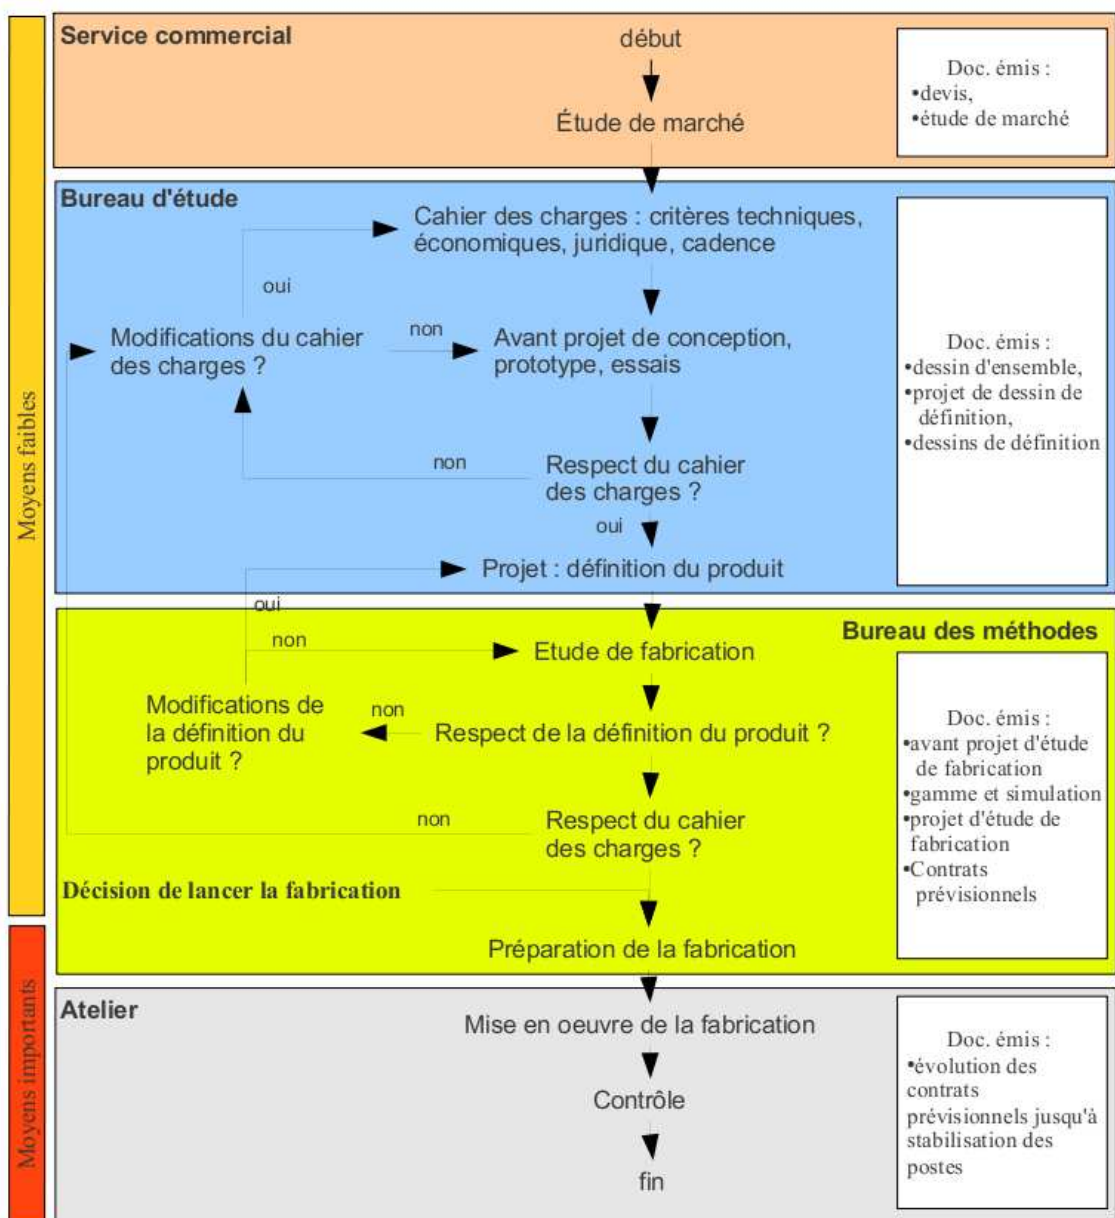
Moyens faibles

Moyens importants

Service commercial

début

Étude de marché

Doc. émis :
•devis,
•étude de marché

Bureau d'étude

Cahier des charges : critères techniques, économiques, juridique, cadence

oui

Modifications du cahier des charges ?

non

Avant projet de conception, prototype, essais

non

Respect du cahier des charges ?

oui

Projet : définition du produit

Doc. émis :
•dessin d'ensemble,
•projet de dessin de définition,
•dessins de définition

oui

non

Bureau des méthodes

Etude de fabrication

Modifications de la définition du produit ?

non

Respect de la définition du produit ?

non

Respect du cahier des charges ?

Décision de lancer la fabrication

Préparation de la fabrication

Doc. émis :
•avant projet d'étude de fabrication
•gamme et simulation
•projet d'étude de fabrication
•Contrats prévisionnels

Atelier

Mise en oeuvre de la fabrication

Contrôle

fin

Doc. émis :
•évolution des contrats prévisionnels jusqu'à stabilisation des postes